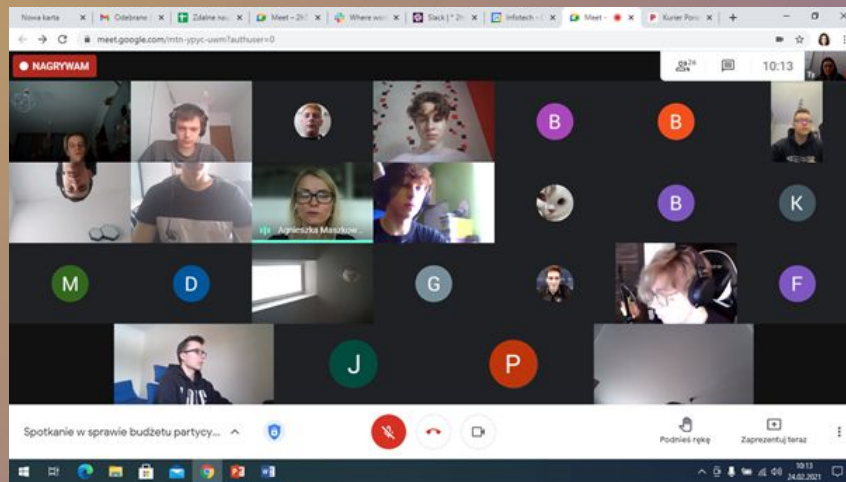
Nowa karta
Odebrane
Zdalne nau
Meet – 2hT
Where wo
Slack | \* 2h
Infotech – ©
Meet –
Kurier Pora

meet.google.com/mtn-ypyc-uwm?authuser=0

NAGRYWAM

24

10:13

B
B
K
B
Agnieszka Maszkow
M
D
G
F
J
P

Spotkanie w sprawie budżetu partycy...

Podnieś rękę
Zaprezentuj teraz

10:13
24.02.2021